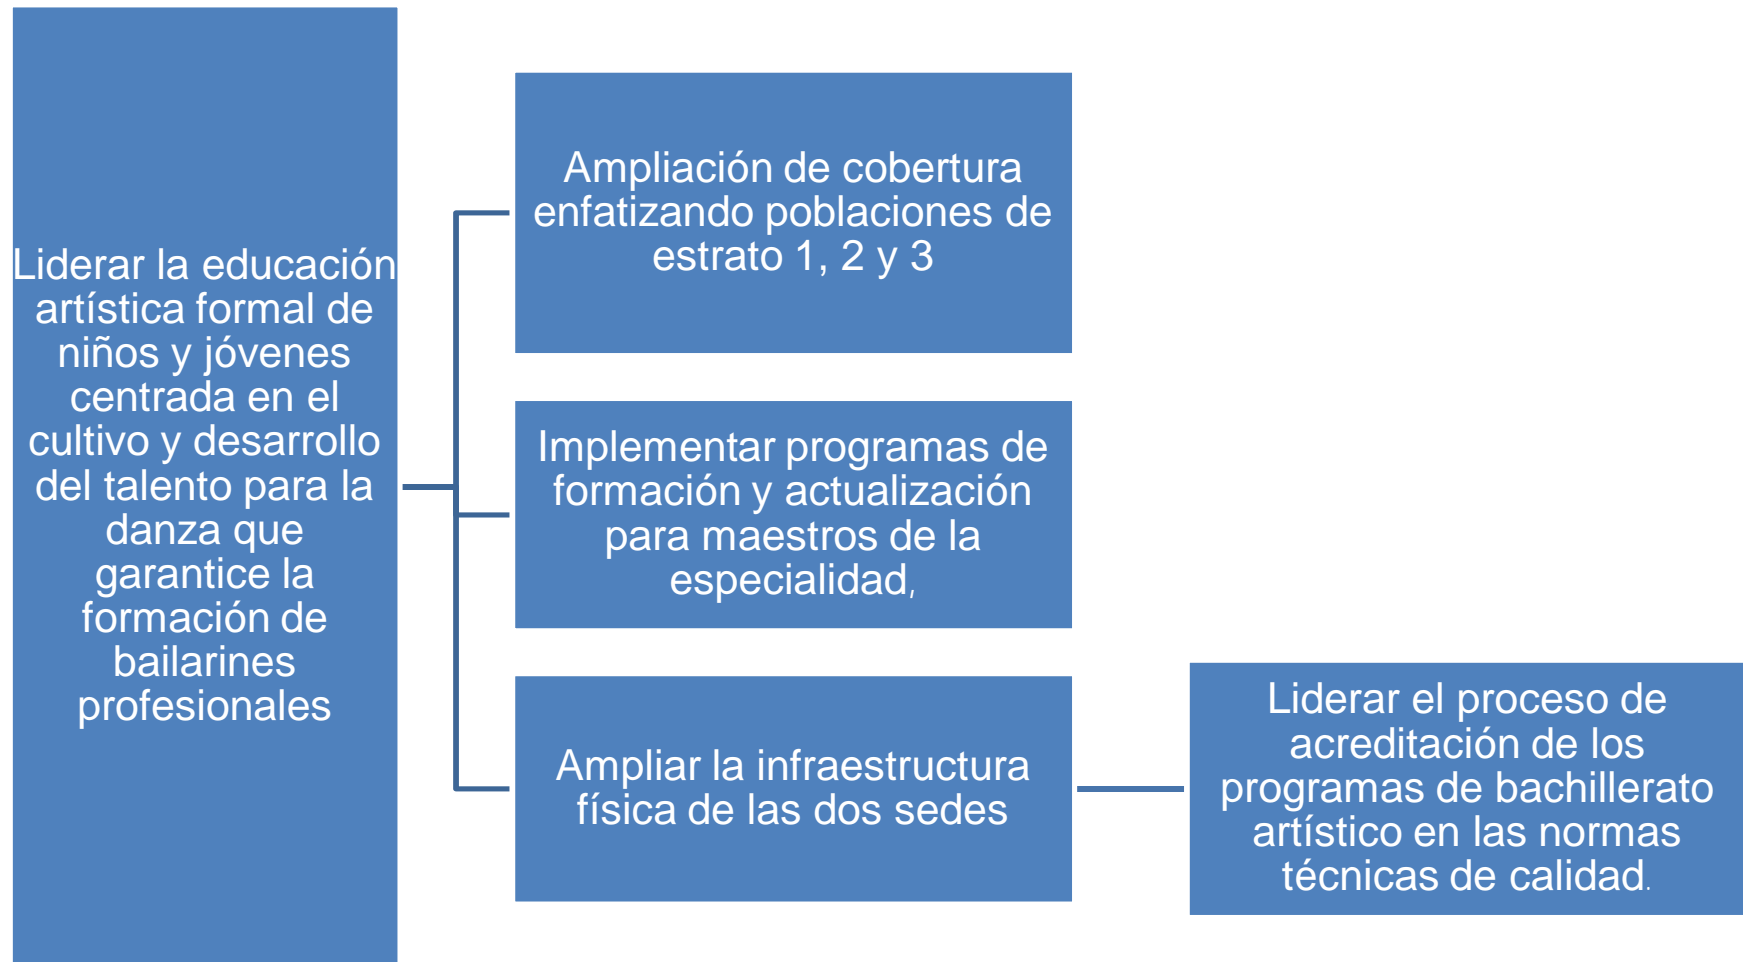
Liderar la educación artística formal de niños y jóvenes centrada en el cultivo y desarrollo del talento para la danza que garantice la formación de bailarines profesionales

Ampliación de cobertura enfatizando poblaciones de estrato 1, 2 y 3

Implementar programas de formación y actualización para maestros de la especialidad,

Ampliar la infraestructura física de las dos sedes

Liderar el proceso de acreditación de los programas de bachillerato artístico en las normas técnicas de calidad.